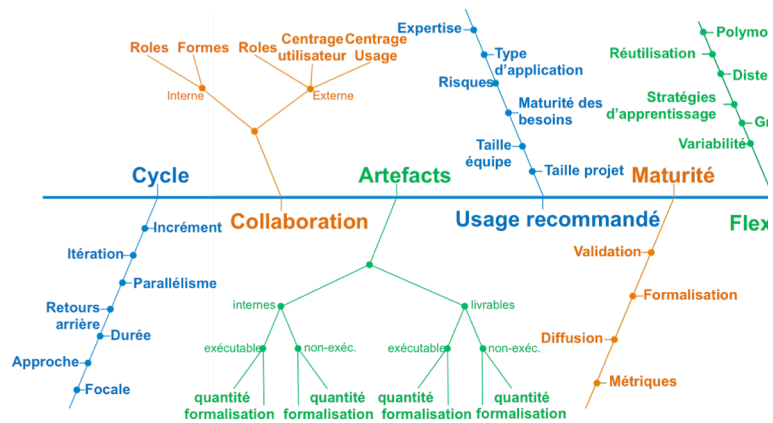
Roles Formes Roles Centrage utilisateur Centrage Usage

Interne Externe

Expertise
Type d'application
Risques
Maturité des besoins
Taille équipe
Taille projet

Polymo
Réutilisation
Diste
Stratégies d'apprentissage
Gr
Variabilité

Cycle
Artefacts
Maturité
Collaboration
Usage recommandé
Flex

Incrément
Itération
Parallélisme
Retours arrière
Durée
Approche
Focale

internes
livrables
exécutable
non-exéc.
exécutable
non-exéc.
quantité
formalisation
quantité
formalisation
quantité
formalisation
quantité
formalisation

Validation
Formalisation
Diffusion
Métriques